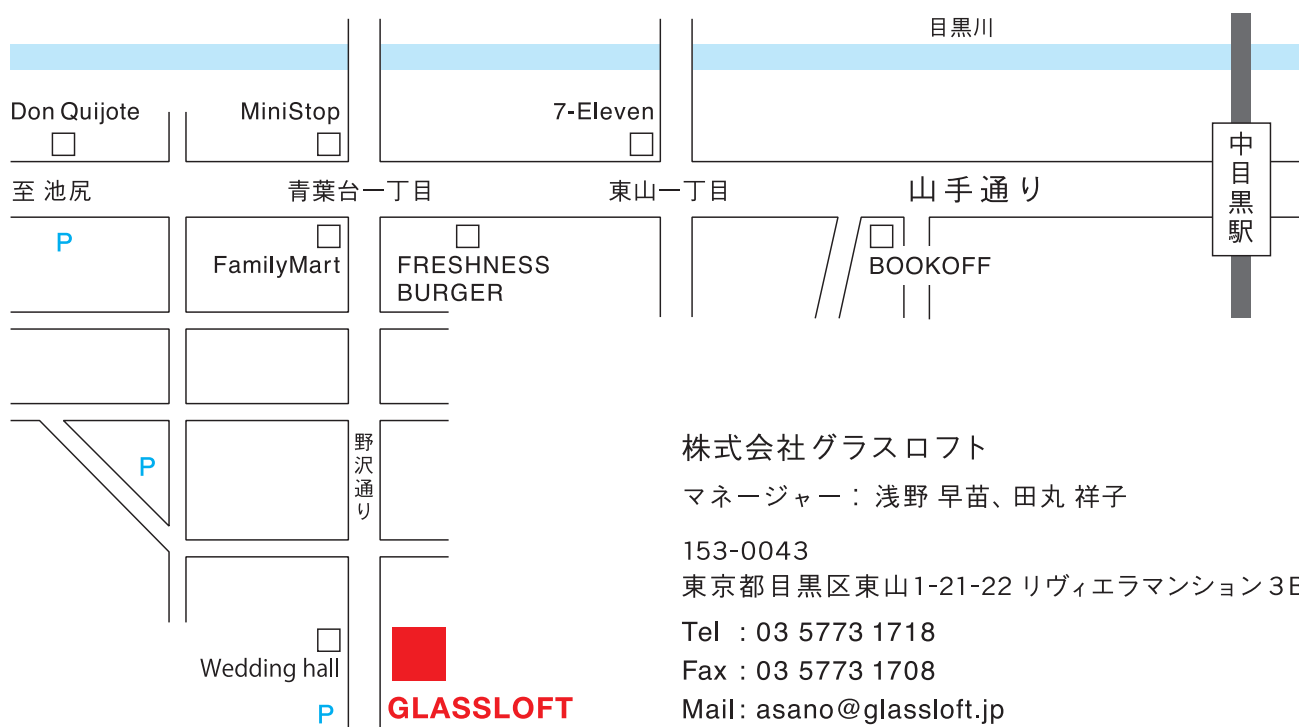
目黒川

Don Quijote

MiniStop

7-Eleven

至 池尻

青葉台一丁目

東山一丁目

山手通り

中目黒駅

P

FamilyMart

FRESHNESS BURGER

BOOKOFF

野沢通り

P

Wedding hall

P

GLASSLOFT

株式会社グラスロフト

マネージャー：浅野 早苗、田丸 祥子

153-0043

東京都目黒区東山1-21-22 リヴィエラマンション３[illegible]

Tel ：03 5773 1718

Fax：03 5773 1708

Mail：asano@glassloft.jp